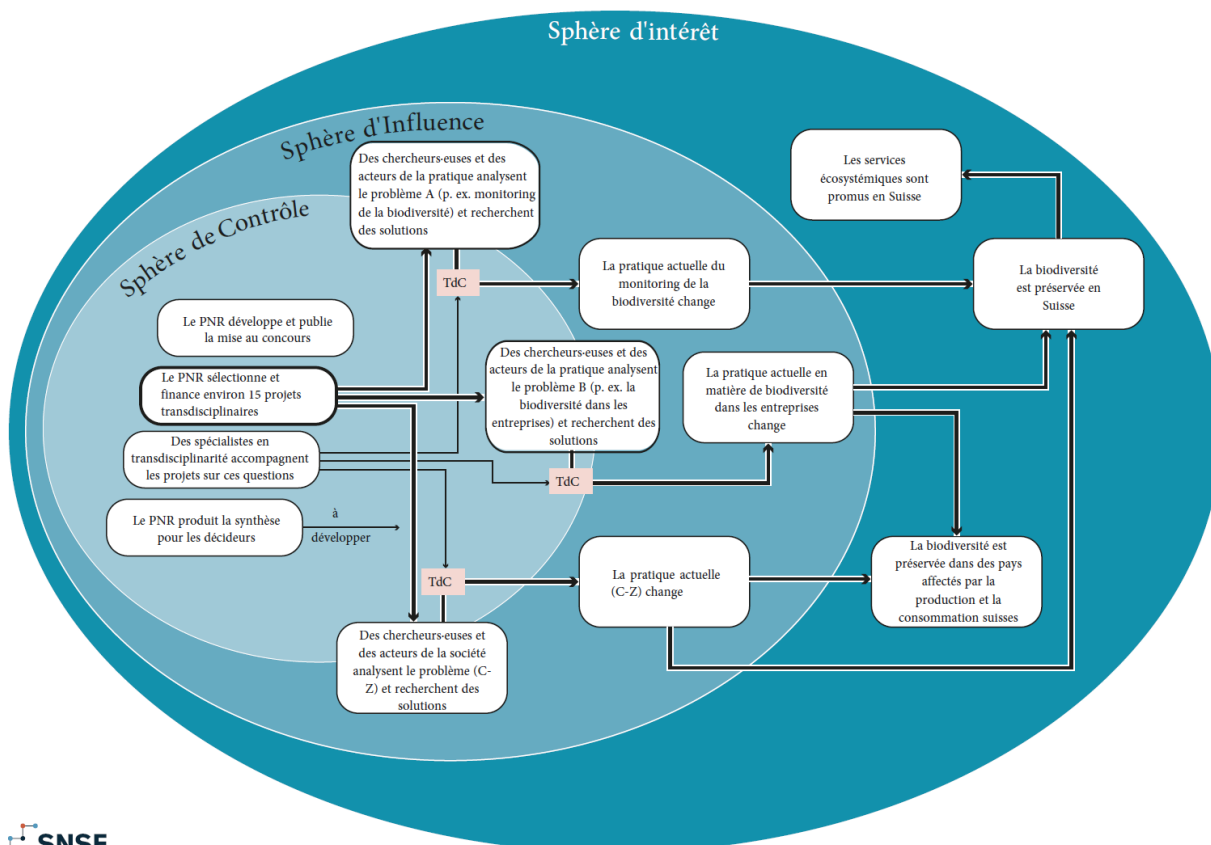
Sphère d'intérêt

Sphère d'Influence

Sphère de Contrôle

Des chercheurs·euses et des acteurs de la pratique analysent le problème A (p. ex. monitoring de la biodiversité) et recherchent des solutions

TdC

La pratique actuelle du monitoring de la biodiversité change

Les services écosystémiques sont promus en Suisse

La biodiversité est préservée en Suisse

Le PNR développe et publie la mise au concours

Le PNR sélectionne et finance environ 15 projets transdisciplinaires

Des chercheurs·euses et des acteurs de la pratique analysent le problème B (p. ex. la biodiversité dans les entreprises) et recherchent des solutions

La pratique actuelle en matière de biodiversité dans les entreprises change

Des spécialistes en transdisciplinarité accompagnent les projets sur ces questions

TdC

Le PNR produit la synthèse pour les décideurs

à développer

TdC

La pratique actuelle (C-Z) change

La biodiversité est préservée dans des pays affectés par la production et la consommation suisses

Des chercheurs·euses et des acteurs de la société analysent le problème (C-Z) et recherchent des solutions

SNSF